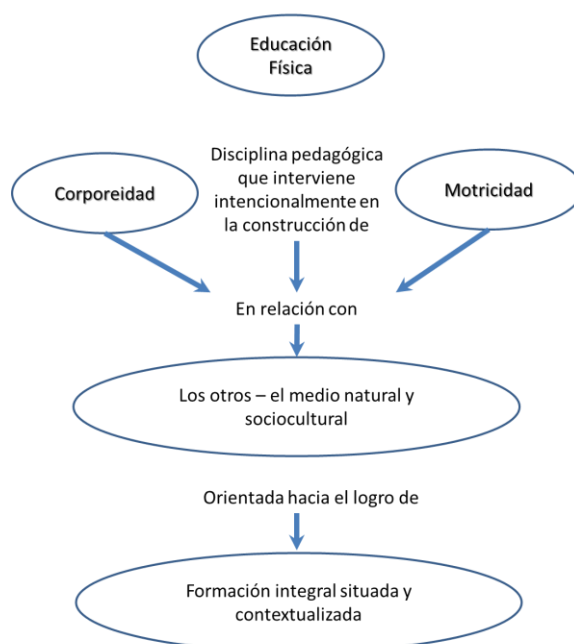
Educación Física

Corporeidad

Disciplina pedagógica que interviene intencionalmente en la construcción de

Motricidad

En relación con

Los otros – el medio natural y sociocultural

Orientada hacia el logro de

Formación integral situada y contextualizada